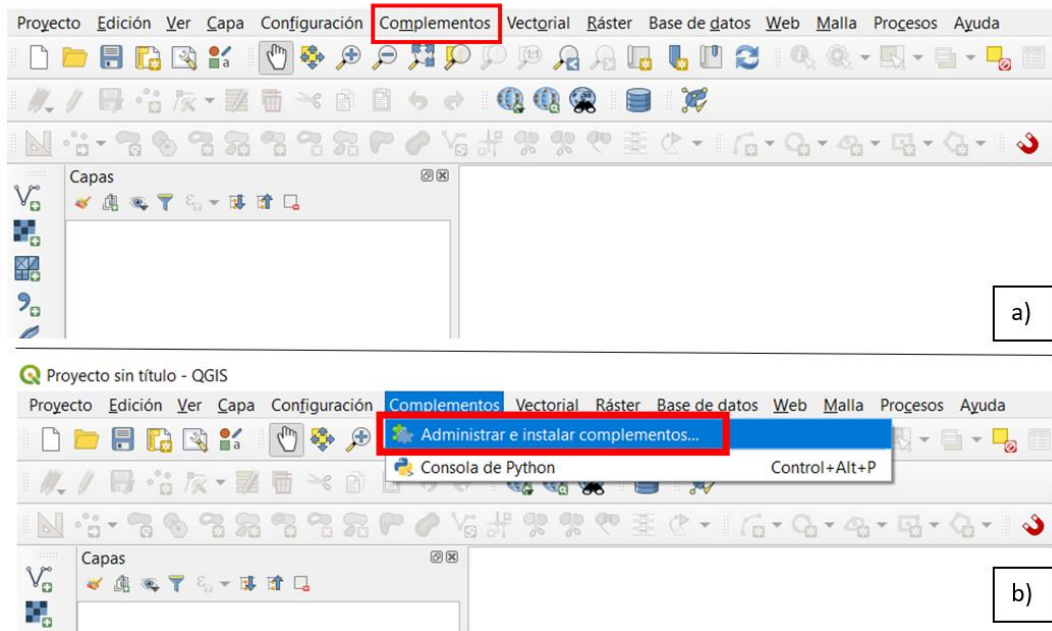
Proyecto Edición Ver Capa Configuración Complementos Vectorial Ráster Base de datos Web Malla Procesos Ayuda

Capas

a)

Proyecto sin título - QGIS

Proyecto Edición Ver Capa Configuración Complementos Vectorial Ráster Base de datos Web Malla Procesos Ayuda

Administrar e instalar complementos...

Consola de Python Control+Alt+P

Capas

b)